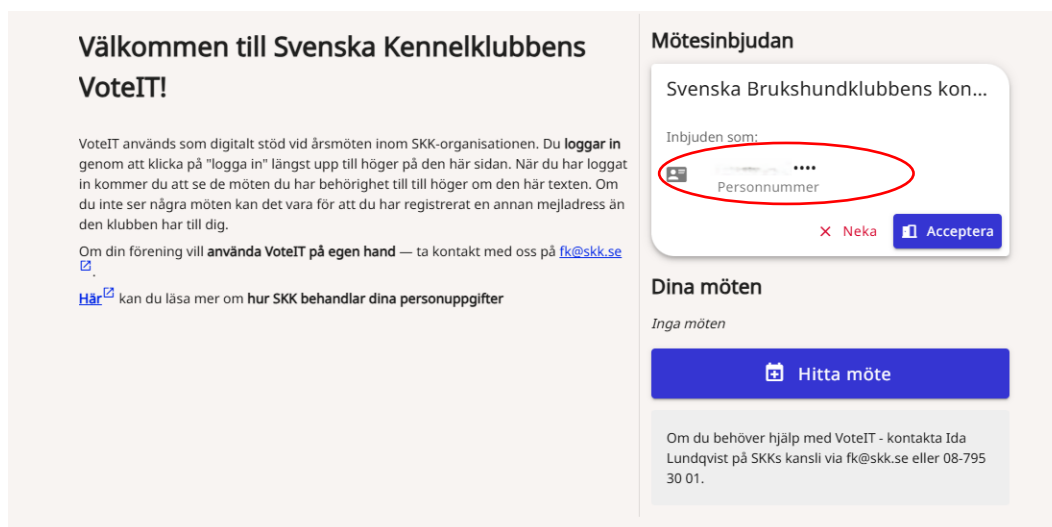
Välkommen till Svenska Kennelklubbens VoteIT!

VoteIT används som digitalt stöd vid årsmöten inom SKK-organisationen. Du **loggar in** genom att klicka på "logga in" längst upp till höger på den här sidan. När du har loggat in kommer du att se de möten du har behörighet till till höger om den här texten. Om du inte ser några möten kan det vara för att du har registrerat en annan mejladress än den klubben har till dig.

Om din förening vill **använda VoteIT på egen hand** — ta kontakt med oss på fk@skk.se.

Här kan du läsa mer om **hur SKK behandlar dina personuppgifter**

Mötesinbjudan

Svenska Brukshundklubbens kon...

Inbjuden som:

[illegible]••••
Personnummer

Neka

Acceptera

Dina möten

Inga möten

Hitta möte

Om du behöver hjälp med VoteIT - kontakta Ida Lundqvist på SKKs kansli via fk@skk.se eller 08-795 30 01.